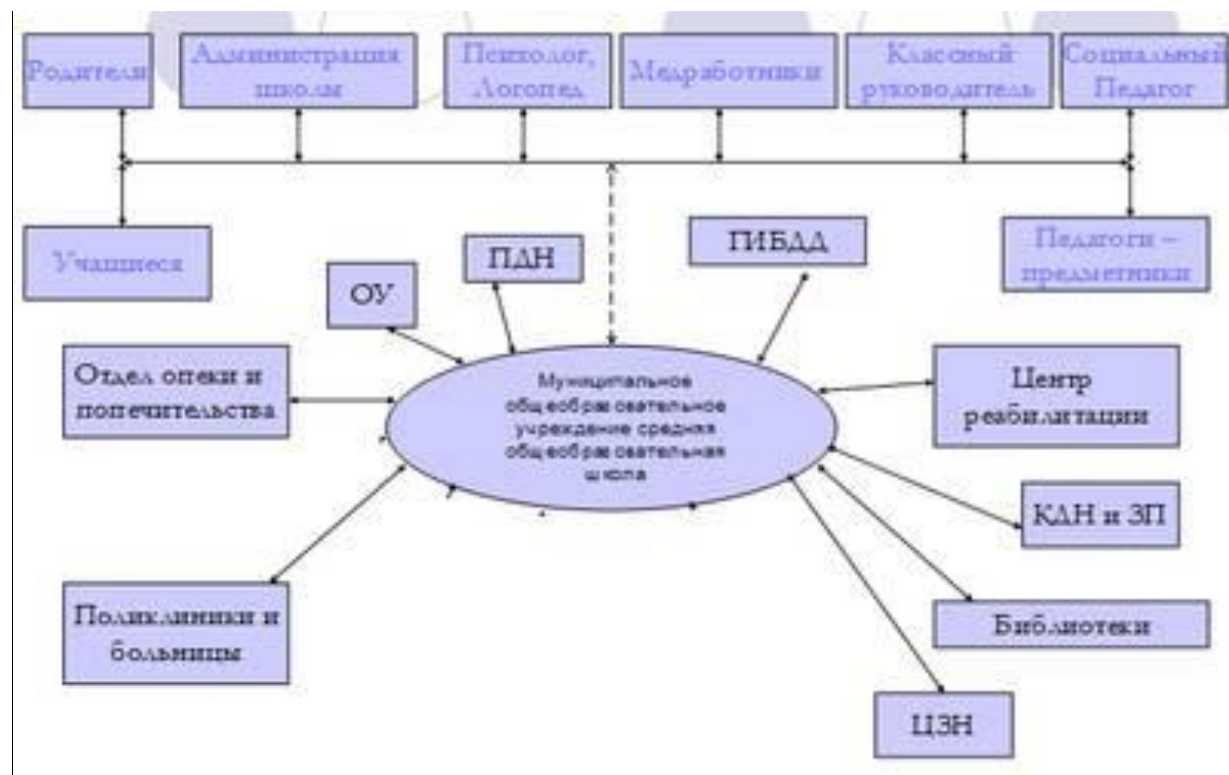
Родители

Администрация школы

Психолог, Логопед

Медработники

Классный руководитель

Социальный Педагог

Учащиеся

ПДН

ГИБДД

Педагоги – предметники

ОУ

Отдел опеки и попечительства

Муниципальное общеобразовательное учреждение средняя общеобразовательная школа

Центр реабилитации

КДН и ЗП

Поликлиники и больницы

Библиотеки

ЦЗН